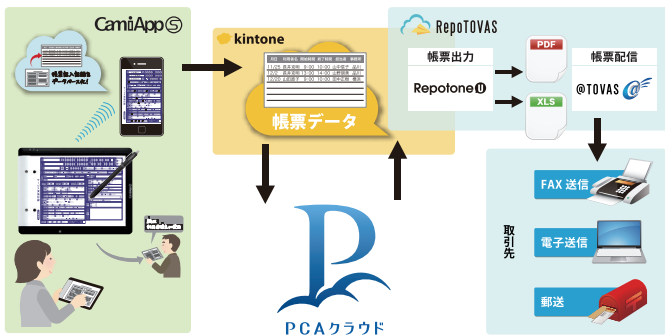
CamiApp S

帳票記入後自動
データベース化!

kintone

| 日付 | 担当者名 | 開始時間 | 終了時間 | 訪問先 | 案件名 |
|---|---|---|---|---|---|
| 11/25 | 鈴木太郎 | 9:00 | 10:00 | 山田電子 | 商品A |
| 11/26 | 鈴木太郎 | 13:00 | 14:00 | 上野電機 | 商品A |
| 12/02 | 山田花子 | 9:00 | 10:00 | 山田電子 | 商品B |

帳票データ

RepoTOVAS

帳票出力

Repotone U

PDF

XLS

帳票配信

@TOVAS

FAX 送信

電子送信

郵送

取引先

PCAクラウド